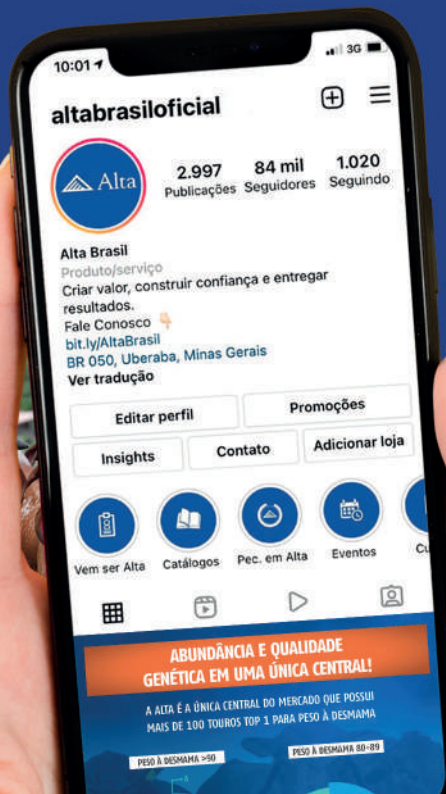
10:01

3G

altabrasiloficial

Alta

2.997
Publicações

84 mil
Seguidores

1.020
Seguindo

Alta Brasil
Produto/serviço
Criar valor, construir confiança e entregar resultados.
Fale Conosco
bit.ly/AltaBrasil
BR 050, Uberaba, Minas Gerais
Ver tradução

Editar perfil

Promoções

Insights

Contato

Adicionar loja

Vem ser Alta

Catálogos

Pec. em Alta

Eventos

Cu

ABUNDÂNCIA E QUALIDADE GENÉTICA EM UMA ÚNICA CENTRAL!

A ALTA É A ÚNICA CENTRAL DO MERCADO QUE POSSUI MAIS DE 100 TOUROS TOP 1 PARA PESO À DESMAMA

PESO À DESMAMA >90

PESO À DESMAMA 80-89